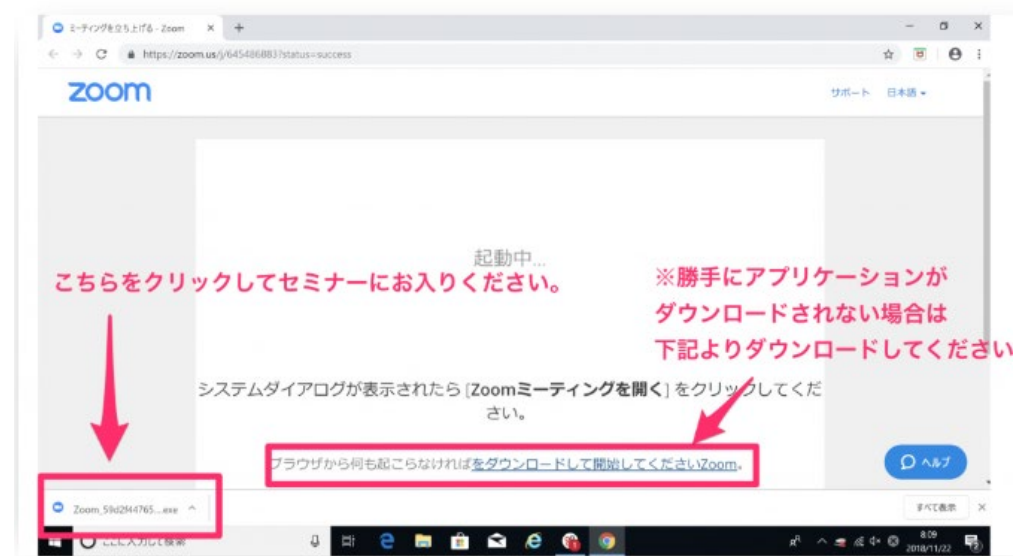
ミーティングを立ち上げる - Zoom

https://zoom.us/j/645486883?status=success

zoom

サポート 日本語

起動中...

こちらをクリックしてセミナーにお入りください。

※勝手にアプリケーションがダウンロードされない場合は下記よりダウンロードしてください

システムダイアログが表示されたら [Zoomミーティングを開く] をクリックしてください。

ブラウザから何も起こらなければをダウンロードして開始してくださいZoom。

ヘルプ

Zoom_59d2f44765....exe

すべて表示

ここに入力して検索

8:09
2018/11/22